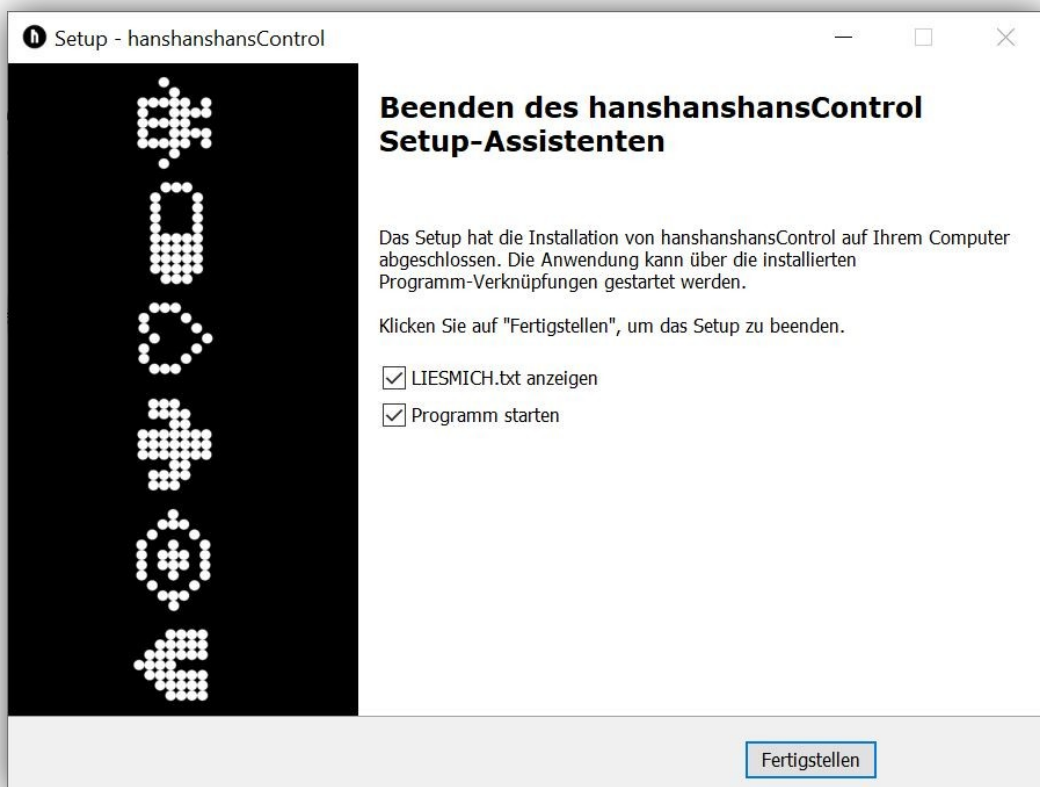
Setup - hanshanshansControl

Beenden des hanshanshansControl Setup-Assistenten

Das Setup hat die Installation von hanshanshansControl auf Ihrem Computer abgeschlossen. Die Anwendung kann über die installierten Programm-Verknüpfungen gestartet werden.

Klicken Sie auf "Fertigstellen", um das Setup zu beenden.

LIESMICH.txt anzeigen

Programm starten

Fertigstellen